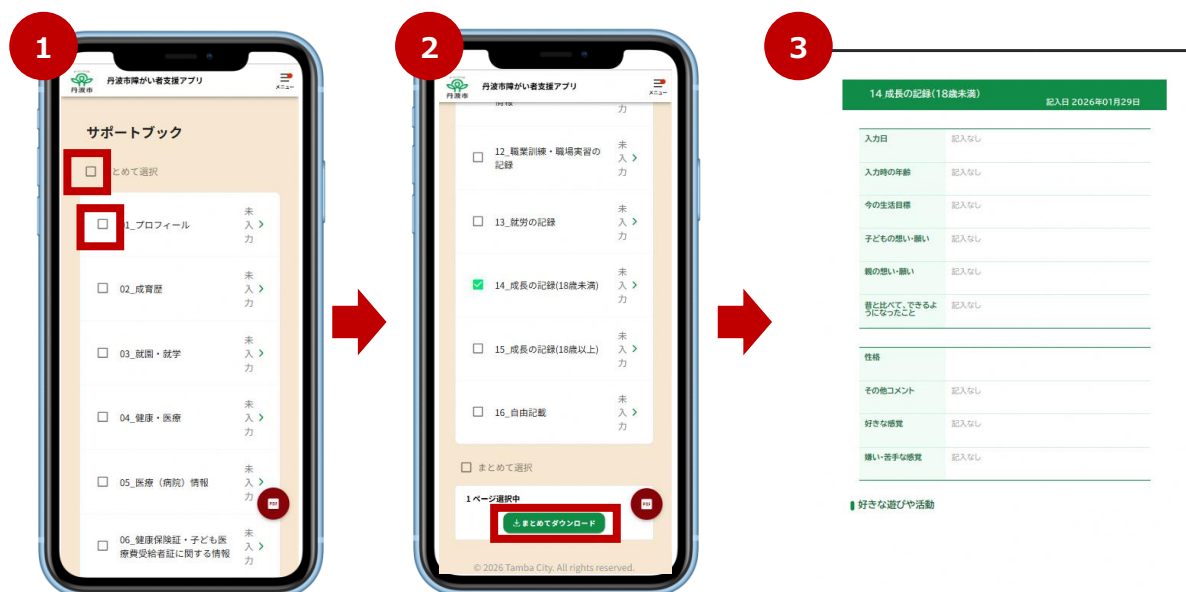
1

丹波市

丹波市障がい者支援アプリ

メニュー

サポートブック

まとめて選択

01_プロフィール 未入力

02_成育歴 未入力

03_就園・就学 未入力

04_健康・医療 未入力

05_医療（病院）情報 未入力

06_健康保険証・子ども医療費受給者証に関する情報 未入力

PDF

2

丹波市

丹波市障がい者支援アプリ

メニュー

情報 未入力

12_職業訓練・職場実習の記録 未入力

13_就労の記録 未入力

14_成長の記録(18歳未満) 未入力

15_成長の記録(18歳以上) 未入力

16_自由記載 未入力

まとめて選択

1ページ選択中

まとめてダウンロード

PDF

© 2026 Tamba City. All rights reserved.

3

14 成長の記録(18歳未満)

記入日 2026年01月29日

| | |
|---|---|
| 入力日 | 記入なし |
| 入力時の年齢 | 記入なし |
| 今の生活目標 | 記入なし |
| 子どもの想い・願い | 記入なし |
| 親の想い・願い | 記入なし |
| 昔と比べて、できるようになったこと | 記入なし |

| | |
|---|---|
| 性格 | |
| その他コメント | 記入なし |
| 好きな感覚 | 記入なし |
| 嫌い・苦手な感覚 | 記入なし |

好きな遊びや活動